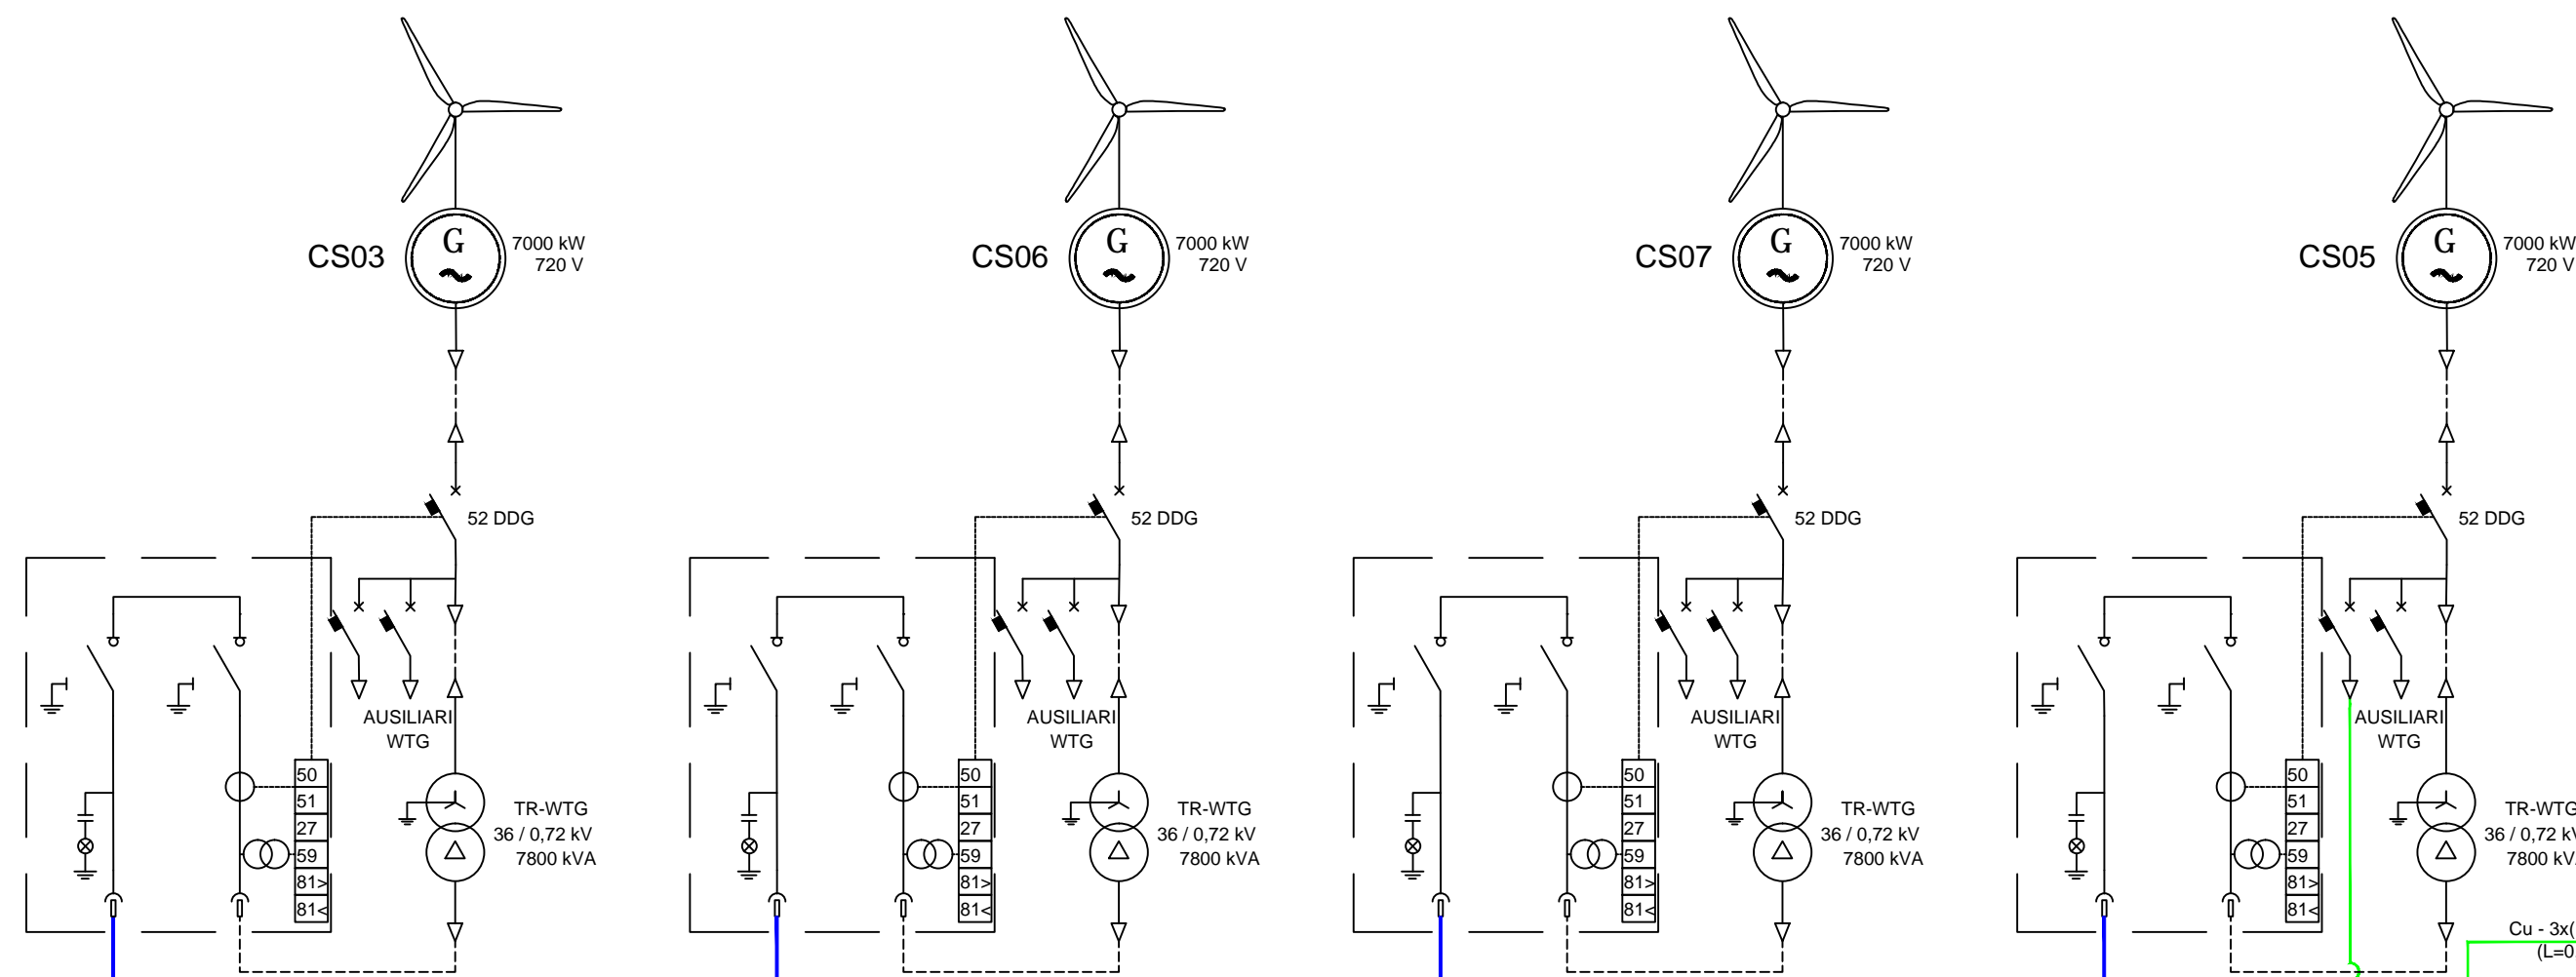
CS03
G
7000 kW
720 V
52 DDG
AUSILIARI
WTG
50
51
27
59
81>
81<
TR-WTG
36 / 0,72 kV
7800 kVA

CS06
G
7000 kW
720 V
52 DDG
AUSILIARI
WTG
50
51
27
59
81>
81<
TR-WTG
36 / 0,72 kV
7800 kVA

CS07
G
7000 kW
720 V
52 DDG
AUSILIARI
WTG
50
51
27
59
81>
81<
TR-WTG
36 / 0,72 kV
7800 kVA

CS05
G
7000 kW
720 V
52 DDG
AUSILIARI
WTG
50
51
27
59
81>
81<
TR-WTG
36 / 0,72 k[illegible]
7800 kV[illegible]
Cu - 3x([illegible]
(L=0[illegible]